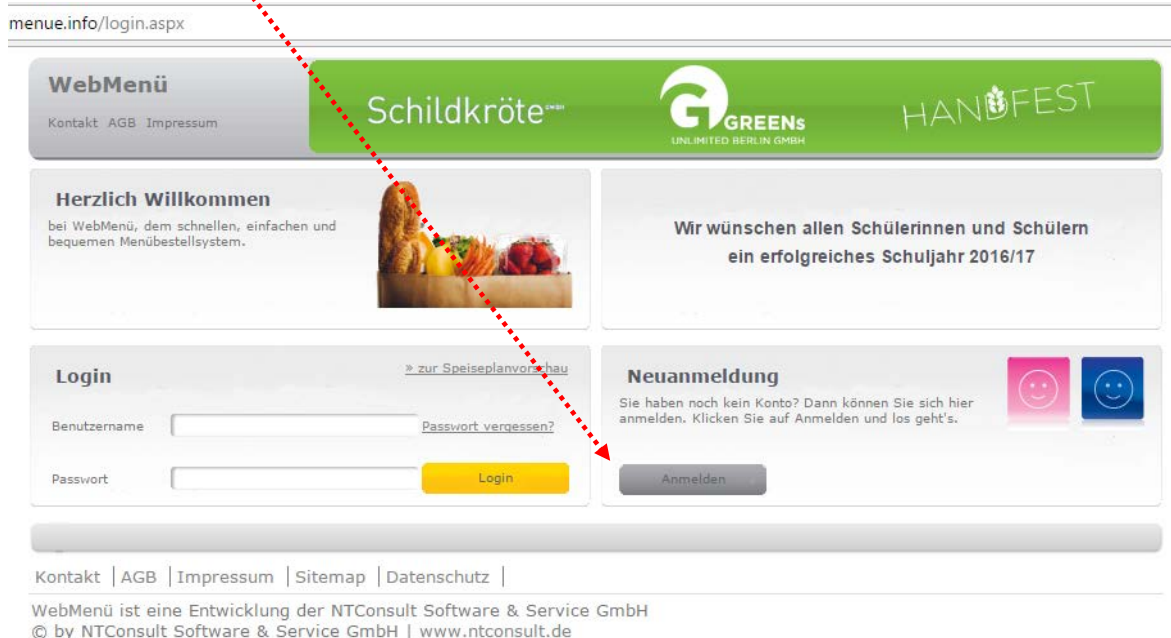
menue.info/login.aspx

WebMenü

Kontakt AGB Impressum

Schildkröte GmbH

GREENs UNLIMITED BERLIN GMBH

HANDFEST

Herzlich Willkommen

bei WebMenü, dem schnellen, einfachen und bequemen Menübestellsystem.

Wir wünschen allen Schülerinnen und Schülern ein erfolgreiches Schuljahr 2016/17

Login

» zur Speiseplanvorschau

Benutzername

Passwort vergessen?

Passwort

Login

Neuanmeldung

Sie haben noch kein Konto? Dann können Sie sich hier anmelden. Klicken Sie auf Anmelden und los geht's.

Anmelden

Kontakt | AGB | Impressum | Sitemap | Datenschutz |

WebMenü ist eine Entwicklung der NTConsult Software & Service GmbH
© by NTConsult Software & Service GmbH | www.ntconsult.de